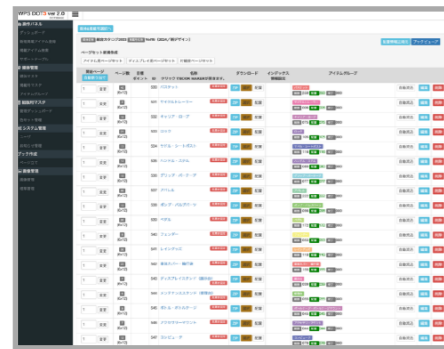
WPS DCTS ver 2.0

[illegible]

ページセット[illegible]

| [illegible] | ページ数 | 表 | ID | 名称 | ダウンロード | インデックス | アイテムグループ |
|---|---|---|---|---|---|---|---|
| 1 | 変更 | | 320 | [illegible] | | | |
| 2 | 変更 | | 321 | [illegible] | | | |
| 3 | 変更 | | 322 | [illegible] | | | |
| 4 | 変更 | | 323 | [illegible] | | | |
| 5 | 変更 | | 324 | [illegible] | | | |
| 6 | 変更 | | 325 | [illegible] | | | |
| 7 | 変更 | | 326 | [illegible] | | | |
| 8 | 変更 | | 327 | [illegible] | | | |
| 9 | 変更 | | 328 | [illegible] | | | |
| 10 | 変更 | | 329 | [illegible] | | | |
| 11 | 変更 | | 330 | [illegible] | | | |
| 12 | 変更 | | 331 | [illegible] | | | |
| 13 | 変更 | | 332 | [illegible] | | | |
| 14 | 変更 | | 333 | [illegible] | | | |
| 15 | 変更 | | 334 | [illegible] | | | |
| 16 | 変更 | | 335 | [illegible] | | | |
| 17 | 変更 | | 336 | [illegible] | | | |